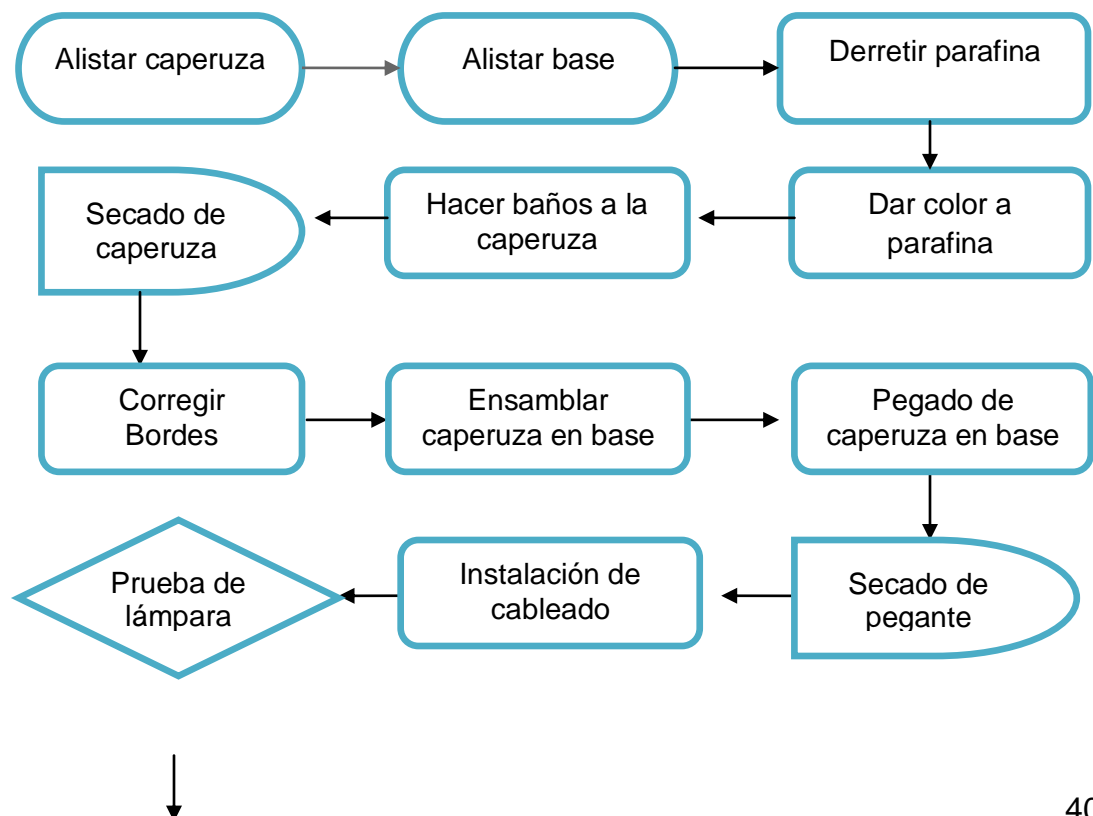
Alistar caperuza

Alistar base

Derretir parafina

Dar color a parafina

Hacer baños a la caperuza

Secado de caperuza

Corregir Bordes

Ensamblar caperuza en base

Pegado de caperuza en base

Secado de pegante

Instalación de cableado

Prueba de lámpara

40